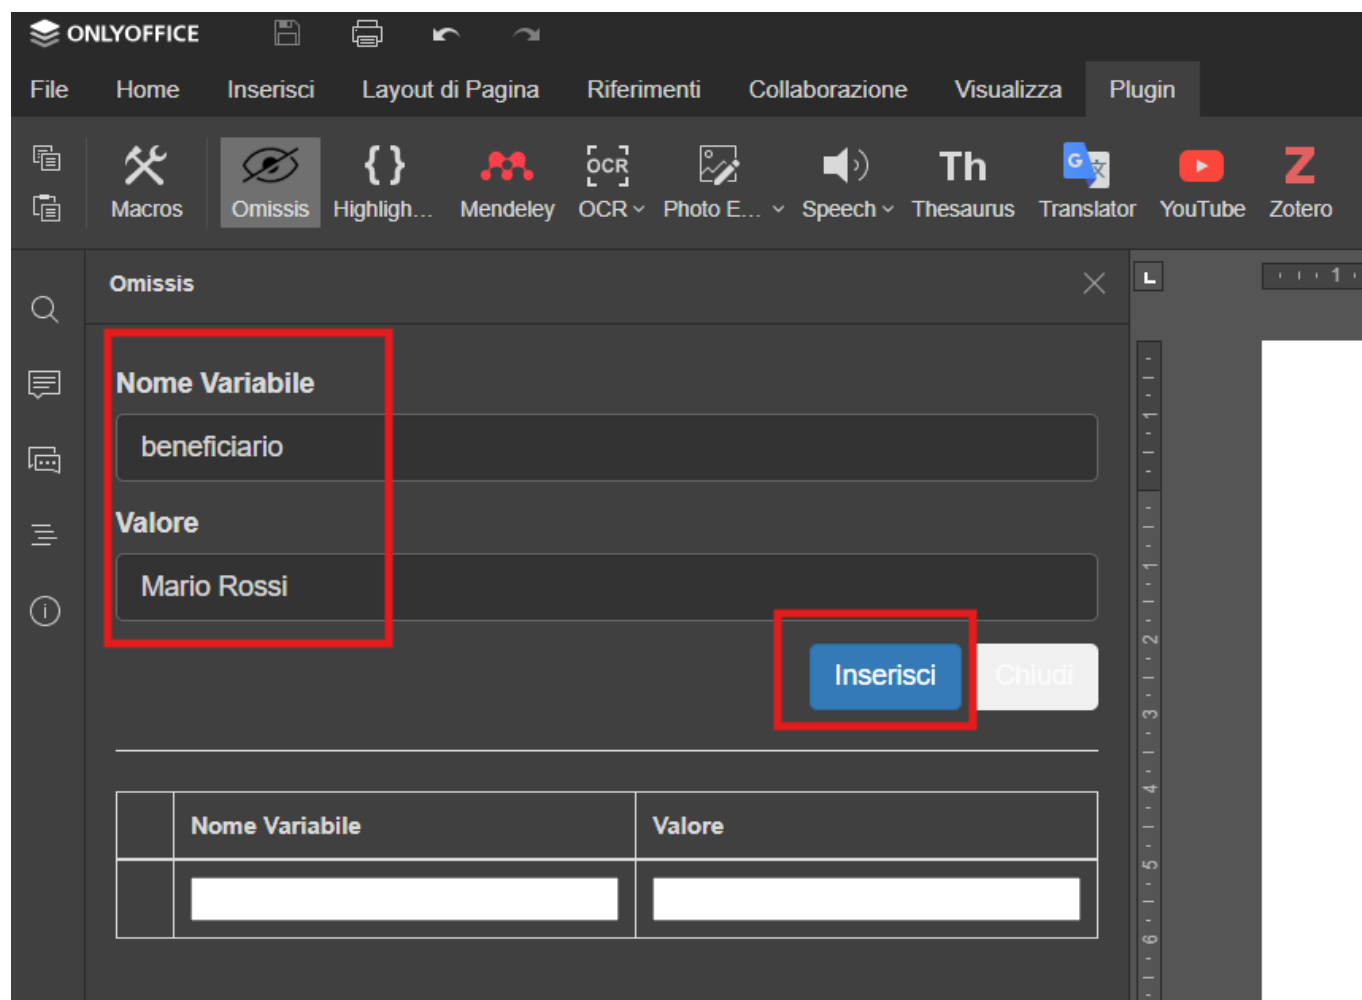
ONLYOFFICE

File Home Inserisci Layout di Pagina Riferimenti Collaborazione Visualizza Plugin

Macros Omissis Highligh... Mendeley OCR Photo E... Speech Thesaurus Translator YouTube Zotero

Omissis

Nome Variabile

beneficiario

Valore

Mario Rossi

Inserisci Chiudi

| | Nome Variabile | Valore |
|---|---|---|
| | | |